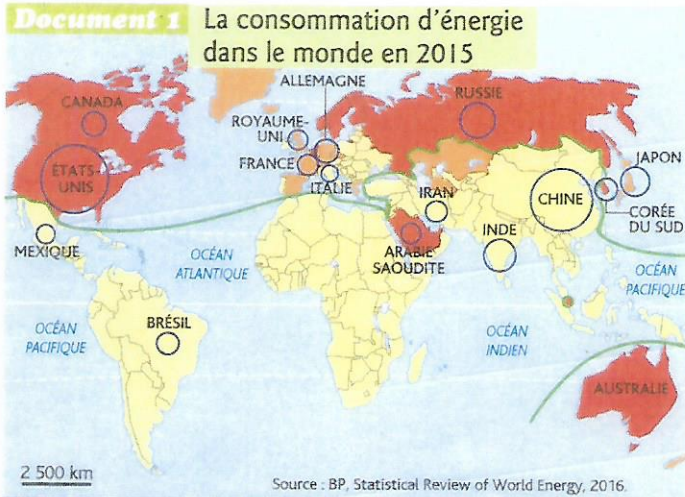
Document 1 La consommation d'énergie dans le monde en 2015

CANADA
ÉTATS-UNIS
MEXIQUE
ALLEMAGNE
ROYAUME-UNI
FRANCE
ITALIE
RUSSIE
IRAN
ARABIE SAOUDITE
INDE
CHINE
JAPON
CORÉE DU SUD
BRÉSIL
AUSTRALIE
OCÉAN ATLANTIQUE
OCÉAN PACIFIQUE
OCÉAN INDIEN
OCÉAN PACIFIQUE

2 500 km

Source : BP, Statistical Review of World Energy, 2016.